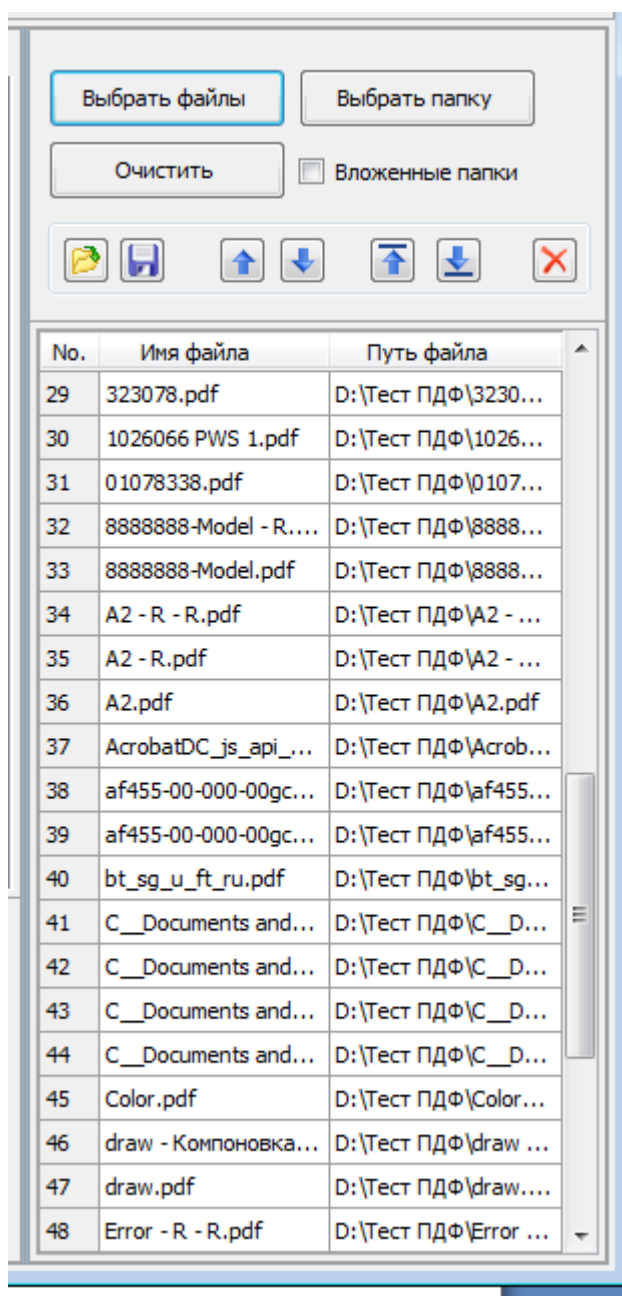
Выбрать файлы

Выбрать папку

Очистить

Вложенные папки

| No. | Имя файла | Путь файла |
|---|---|---|
| 29 | 323078.pdf | D:\Тест ПДФ\3230... |
| 30 | 1026066 PWS 1.pdf | D:\Тест ПДФ\1026... |
| 31 | 01078338.pdf | D:\Тест ПДФ\0107... |
| 32 | 8888888-Model - R.... | D:\Тест ПДФ\8888... |
| 33 | 8888888-Model.pdf | D:\Тест ПДФ\8888... |
| 34 | A2 - R - R.pdf | D:\Тест ПДФ\A2 - ... |
| 35 | A2 - R.pdf | D:\Тест ПДФ\A2 - ... |
| 36 | A2.pdf | D:\Тест ПДФ\A2.pdf |
| 37 | AcrobatDC_js_api_... | D:\Тест ПДФ\Acrob... |
| 38 | af455-00-000-00gc... | D:\Тест ПДФ\af455... |
| 39 | af455-00-000-00gc... | D:\Тест ПДФ\af455... |
| 40 | bt_sg_u_ft_ru.pdf | D:\Тест ПДФ\bt_sg... |
| 41 | C__Documents and... | D:\Тест ПДФ\C__D... |
| 42 | C__Documents and... | D:\Тест ПДФ\C__D... |
| 43 | C__Documents and... | D:\Тест ПДФ\C__D... |
| 44 | C__Documents and... | D:\Тест ПДФ\C__D... |
| 45 | Color.pdf | D:\Тест ПДФ\Color... |
| 46 | draw - Компоновка... | D:\Тест ПДФ\draw ... |
| 47 | draw.pdf | D:\Тест ПДФ\draw.... |
| 48 | Error - R - R.pdf | D:\Тест ПДФ\Error ... |